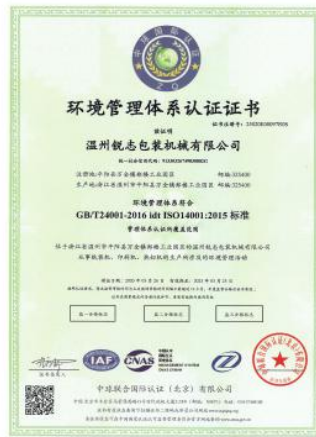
环境管理体系认证证书

证书编号：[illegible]

兹证明

温州锐志包装机械有限公司

统一社会信用代码：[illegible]

注册地址：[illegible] 邮编：325400

生产地址：浙江省温州市平阳县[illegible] 邮编：325400

环境管理体系符合

GB/T24001-2016 idt ISO14001:2015 标准

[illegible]

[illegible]

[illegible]

IAF CNAS

中联国际认证（北京）有限公司

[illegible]